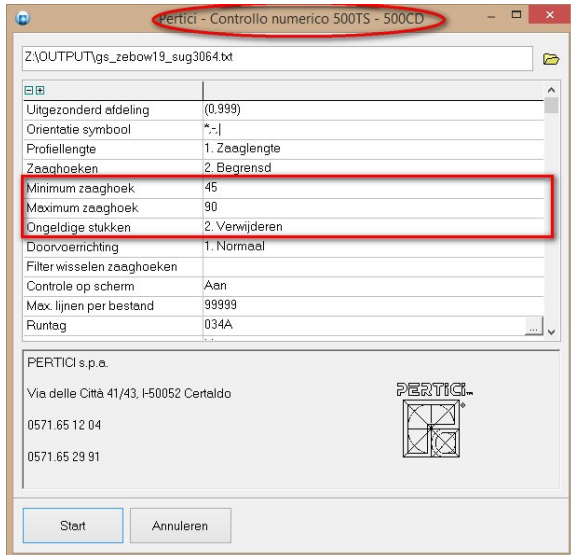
Pertici - Controllo numerico 500TS - 500CD

Z:\OUTPUT\gs_zebow19_sug3064.txt

| | |
|---|---|
| Uitgezonderd afdeling | (0,999) |
| Orientatie symbool | *-:\| |
| Profiellengte | 1. Zaaglengte |
| Zaaghoeken | 2. Begrensd |
| Minimum zaaghoek | 45 |
| Maximum zaaghoek | 90 |
| Ongeldige stukken | 2. Verwijderen |
| Doorvoerrichting | 1. Normaal |
| Filter wisselen zaaghoeken | |
| Controle op scherm | Aan |
| Max. lijnen per bestand | 99999 |
| Runtag | 034A |

PERTICI s.p.a.

Via delle Città 41/43, I-50052 Certaldo

0571.65 12 04

0571.65 29 91

PERTICI

Start

Annuleren